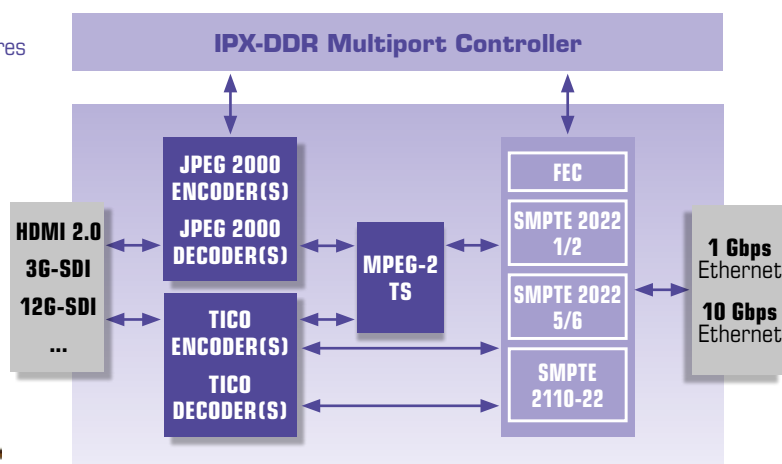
res

IPX-DDR Multiport Controller

HDMI 2.0
3G-SDI
12G-SDI
...

JPEG 2000 ENCODER(S)
JPEG 2000 DECODER(S)

TICO ENCODER(S)
TICO DECODER(S)

MPEG-2 TS

FEC
SMPTE 2022 1/2
SMPTE 2022 5/6
SMPTE 2110-22

1 Gbps Ethernet
10 Gbps Ethernet